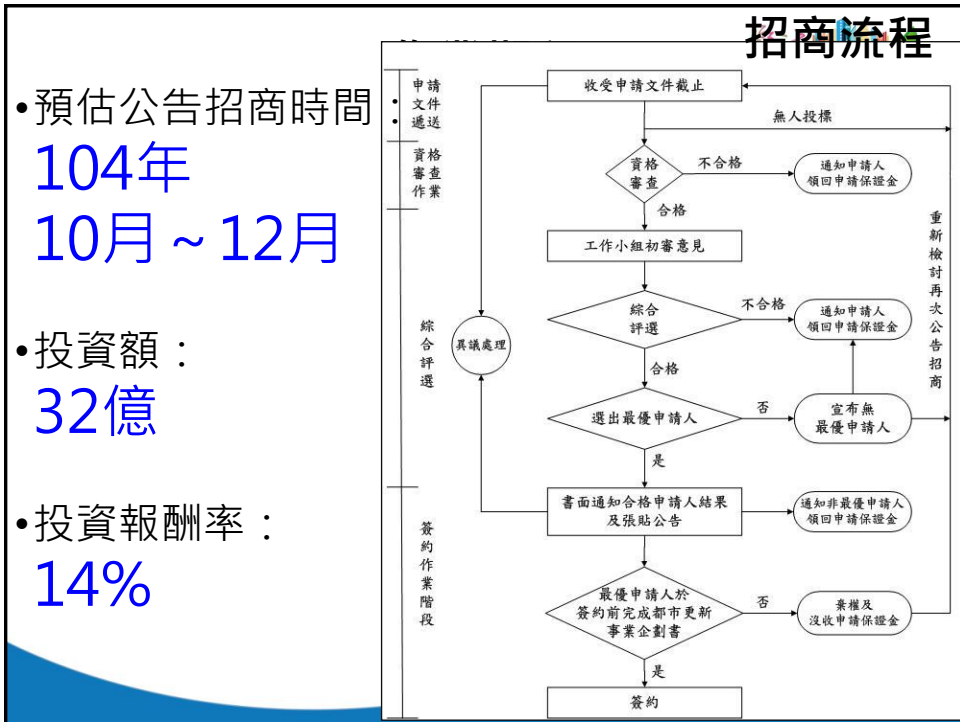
招商流程

•預估公告招商時間：
104年
10月～12月

•投資額：
32億

•投資報酬率：
14%

申請文件遞送

資格審查作業

綜合評選

簽約作業階段

收受申請文件截止

無人投標

資格審查

不合格

通知申請人領回申請保證金

合格

工作小組初審意見

綜合評選

不合格

通知申請人領回申請保證金

異議處理

合格

選出最優申請人

否

宣布無最優申請人

重新檢討再次公告招商

是

書面通知合格申請人結果及張貼公告

通知非最優申請人領回申請保證金

最優申請人於簽約前完成都市更新事業企劃書

否

棄權及沒收申請保證金

是

簽約